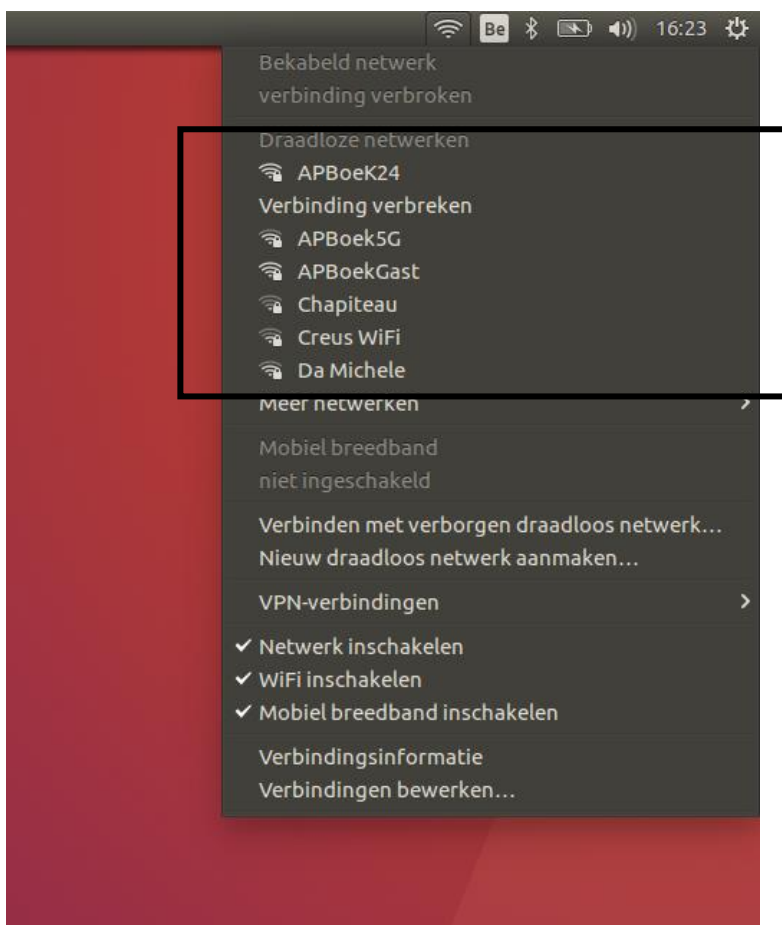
Be 16:23

Bekabeld netwerk
verbinding verbroken

Draadloze netwerken
APBoeK24
Verbinding verbreken
APBoek5G
APBoekGast
Chapiteau
Creus WiFi
Da Michele
Meer netwerken

Mobiel breedband
niet ingeschakeld

Verbinden met verborgen draadloos netwerk...
Nieuw draadloos netwerk aanmaken...

VPN-verbindingen

✔ Netwerk inschakelen
✔ WiFi inschakelen
✔ Mobiel breedband inschakelen

Verbindingsinformatie
Verbindingen bewerken...